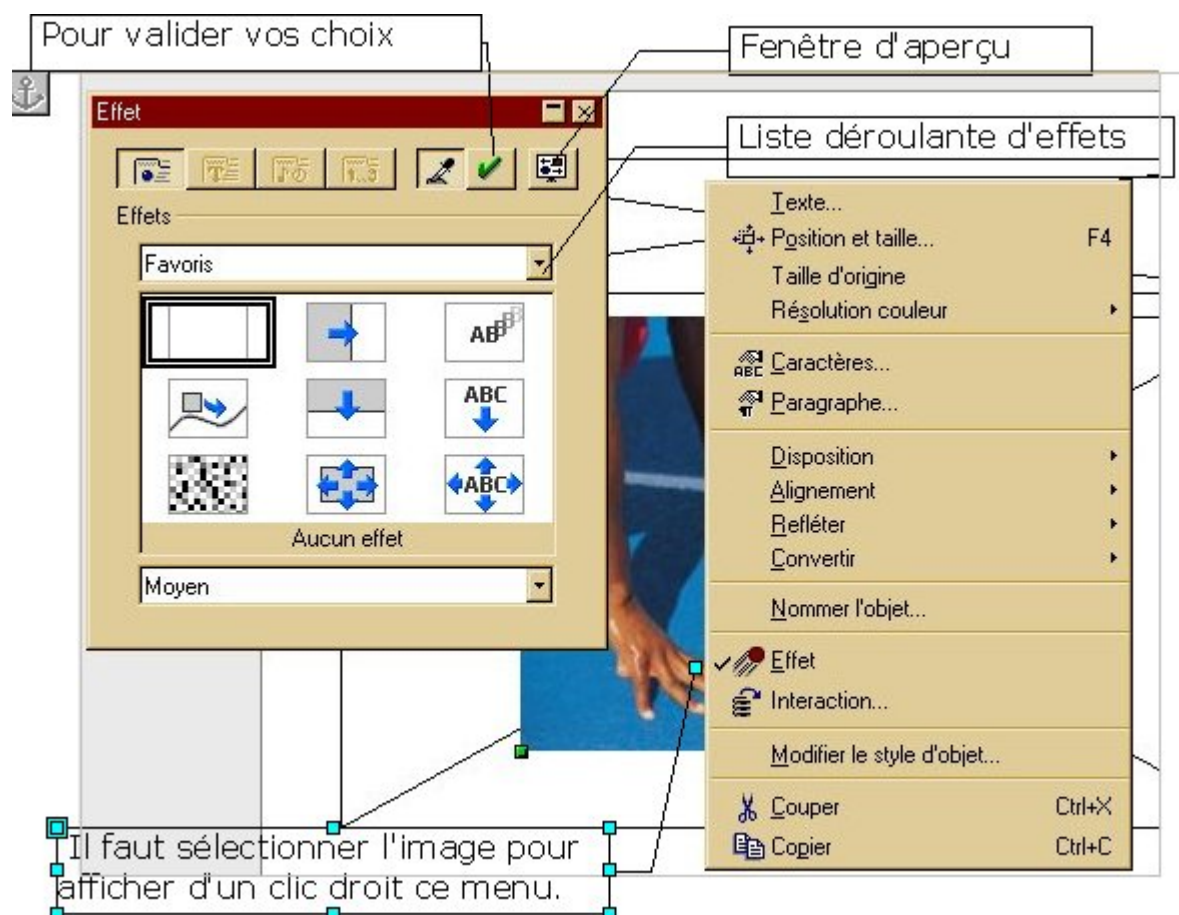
Pour valider vos choix

Fenêtre d'aperçu

Liste déroulante d'effets

Effet

Effets

Favoris

AB

ABC

ABC

Aucun effet

Moyen

Texte...
Position et taille... F4
Taille d'origine
Résolution couleur
Caractères...
Paragraphe...
Disposition
Alignement
Refléter
Convertir
Nommer l'objet...
Effet
Interaction...
Modifier le style d'objet...
Couper Ctrl+X
Copier Ctrl+C

Il faut sélectionner l'image pour afficher d'un clic droit ce menu.